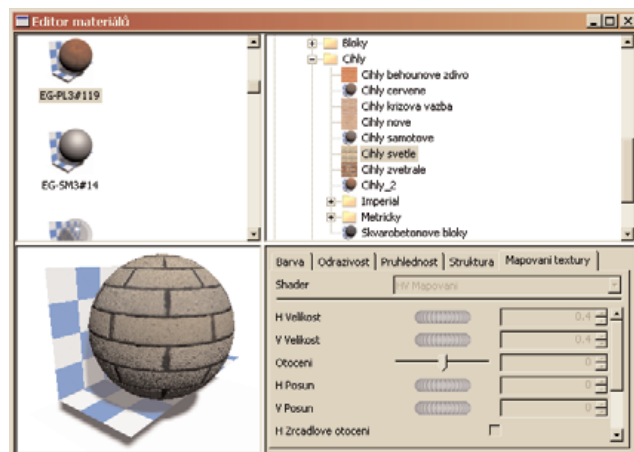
Editor materiálů

EG-PL3#119

EG-SM3#14

Bloky
Cihly
Cihly behounove zdivo
Cihly cervene
Cihly krizova vazba
Cihly nove
Cihly samotove
Cihly svetle
Cihly zvetrale
Cihly_2
Imperial
Metricky
Skvarobetonove bloky

Barva | Odrazivost | Pruhlednost | Struktura | Mapovani textury

Shader: HV Mapovani

H Velikost 0.4
V Velikost 0.4
Otoceni 0
H Posun 0
V Posun 0
H Zrcadlove otoceni